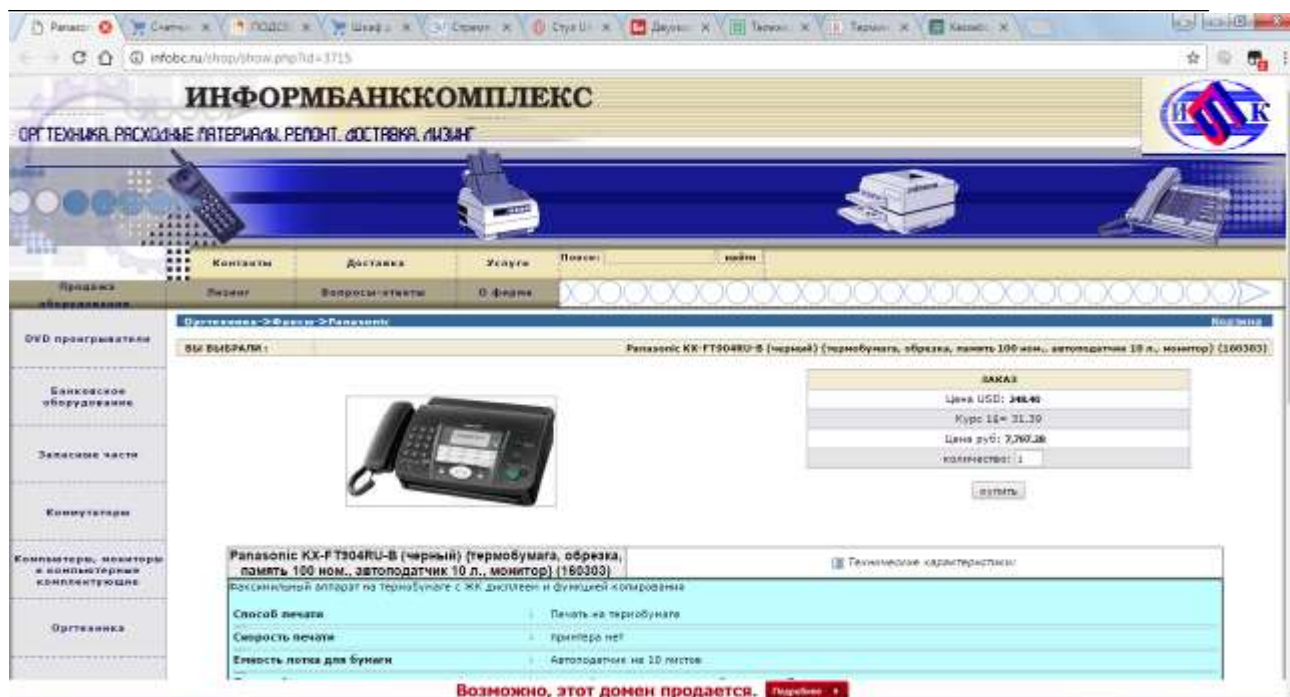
Panaso | Счетчи | ПОДСЕ | Шкаф | Справ | Струл | Двухко | Телеко | Термо | Kassett

infobc.ru/shop/show.php?id=3715

ИНФОРМБАНККОМПЛЕКС

ОРГТЕХНИКА. РАСХОДНЫЕ МАТЕРИАЛЫ. РЕМОНТ. ДОСТАВКА. ЛИЗИНГ

Контакты | Доставка | Услуги | Поиск: | найти

Продажа оборудования | Лизинг | Вопросы-ответы | О фирме

Оргтехника->Факсы->Panasonic | Корзина

DVD проигрыватели

Банковское оборудование

Запасные части

Коммутаторы

Компьютеры, мониторы и компьютерные комплектующие

Оргтехника

ВЫ ВЫБРАЛИ : | Panasonic KX-FT904RU-B (черный) (термобумага, обрезка, память 100 ном., автоподатчик 10 л., монитор) (160303)

ЗАКАЗ

Цена USD: 248.40

Курс 1$= 31.30

Цена руб: 7,767.28

количество: 1

купить

Panasonic KX-FT904RU-B (черный) (термобумага, обрезка, память 100 ном., автоподатчик 10 л., монитор) (160303)

Технические характеристики

Факсимильный аппарат на термобумаге с ЖК дисплеем и функцией копирования

| | |
|---|---|
| Способ печати | Печать на термобумаге |
| Скорость печати | принтера нет |
| Емкость лотка для бумаги | Автоподатчик на 10 листов |

Возможно, этот домен продается. Подробнее